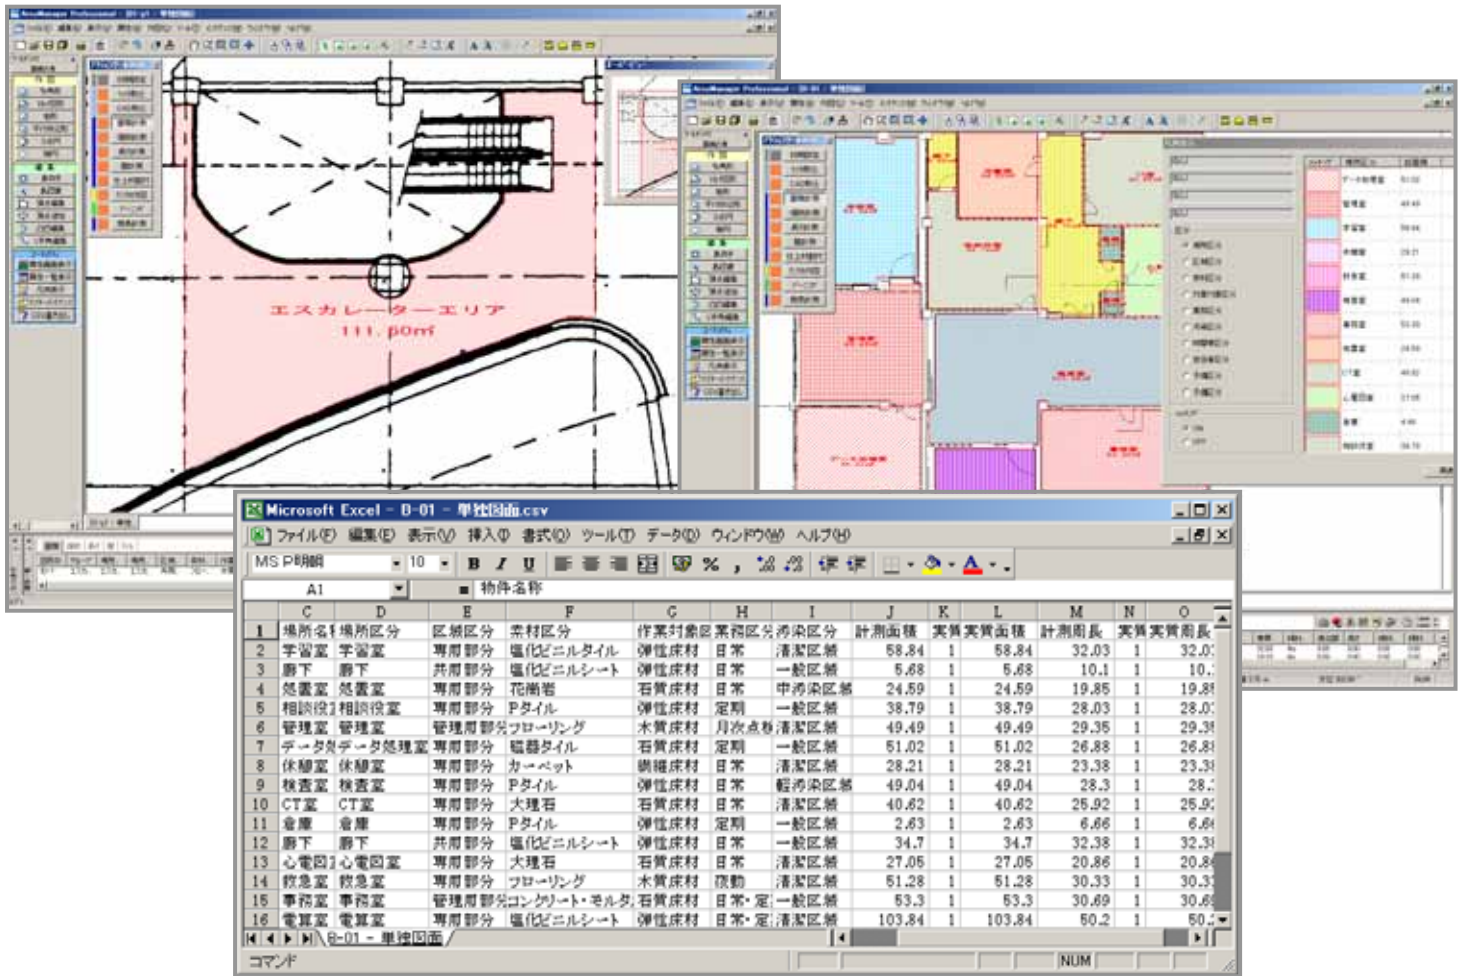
エスカレーターエリア
111.80㎡

Microsoft Excel - B-01 - 単独図面.csv

ファイル(F) 編集(E) 表示(V) 挿入(I) 書式(O) ツール(T) データ(D) ウィンドウ(W) ヘルプ(H)

MS P明朝 10

A1 物件名称

| | C | D | E | F | G | H | I | J | K | L | M | N | O |
|---|---|---|---|---|---|---|---|---|---|---|---|---|---|
| 1 | 場所名称 | 場所区分 | 区域区分 | 素材区分 | 作業対象区 | 業務区分 | 汚染区分 | 計測面積 | 実質 | 実質面積 | 計測周長 | 実質 | 実質周長 |
| 2 | 学習室 | 学習室 | 専用部分 | 塩化ビニルタイル | 弾性床材 | 日常 | 清潔区域 | 58.84 | 1 | 58.84 | 32.03 | 1 | 32.0 |
| 3 | 廊下 | 廊下 | 共用部分 | 塩化ビニルシート | 弾性床材 | 日常 | 一般区域 | 5.68 | 1 | 5.68 | 10.1 | 1 | 10. |
| 4 | 処置室 | 処置室 | 専用部分 | 花崗岩 | 石質床材 | 日常 | 甲汚染区域 | 24.59 | 1 | 24.59 | 19.85 | 1 | 19.8 |
| 5 | 相談役1 | 相談役室 | 専用部分 | Pタイル | 弾性床材 | 定期 | 一般区域 | 38.79 | 1 | 38.79 | 28.03 | 1 | 28.0 |
| 6 | 管理室 | 管理室 | 管理用部分 | フローリング | 木質床材 | 月次点検 | 清潔区域 | 49.49 | 1 | 49.49 | 29.35 | 1 | 29.3 |
| 7 | データ処 | データ処理室 | 専用部分 | 磁器タイル | 石質床材 | 定期 | 一般区域 | 51.02 | 1 | 51.02 | 26.88 | 1 | 26.8 |
| 8 | 休憩室 | 休憩室 | 専用部分 | カーペット | 繊維床材 | 日常 | 清潔区域 | 28.21 | 1 | 28.21 | 23.38 | 1 | 23.3 |
| 9 | 検査室 | 検査室 | 専用部分 | Pタイル | 弾性床材 | 日常 | 軽汚染区域 | 49.04 | 1 | 49.04 | 28.3 | 1 | 28. |
| 10 | CT室 | CT室 | 専用部分 | 大理石 | 石質床材 | 日常 | 清潔区域 | 40.62 | 1 | 40.62 | 25.92 | 1 | 25.9 |
| 11 | 倉庫 | 倉庫 | 専用部分 | Pタイル | 弾性床材 | 定期 | 一般区域 | 2.63 | 1 | 2.63 | 6.66 | 1 | 6.6 |
| 12 | 廊下 | 廊下 | 共用部分 | 塩化ビニルシート | 弾性床材 | 日常 | 一般区域 | 34.7 | 1 | 34.7 | 32.38 | 1 | 32.3 |
| 13 | 心電図1 | 心電図室 | 専用部分 | 大理石 | 石質床材 | 日常 | 清潔区域 | 27.05 | 1 | 27.05 | 20.86 | 1 | 20.8 |
| 14 | 救急室 | 救急室 | 専用部分 | フローリング | 木質床材 | 夜勤 | 清潔区域 | 51.28 | 1 | 51.28 | 30.33 | 1 | 30.3 |
| 15 | 事務室 | 事務室 | 管理用部分 | コンクリート・モルタ | 石質床材 | 日常・定 | 一般区域 | 53.3 | 1 | 53.3 | 30.69 | 1 | 30.6 |
| 16 | 電算室 | 電算室 | 専用部分 | 塩化ビニルシート | 弾性床材 | 日常・定 | 清潔区域 | 103.84 | 1 | 103.84 | 50.2 | 1 | 50. |

B-01 - 単独図面
コマンド
NUM